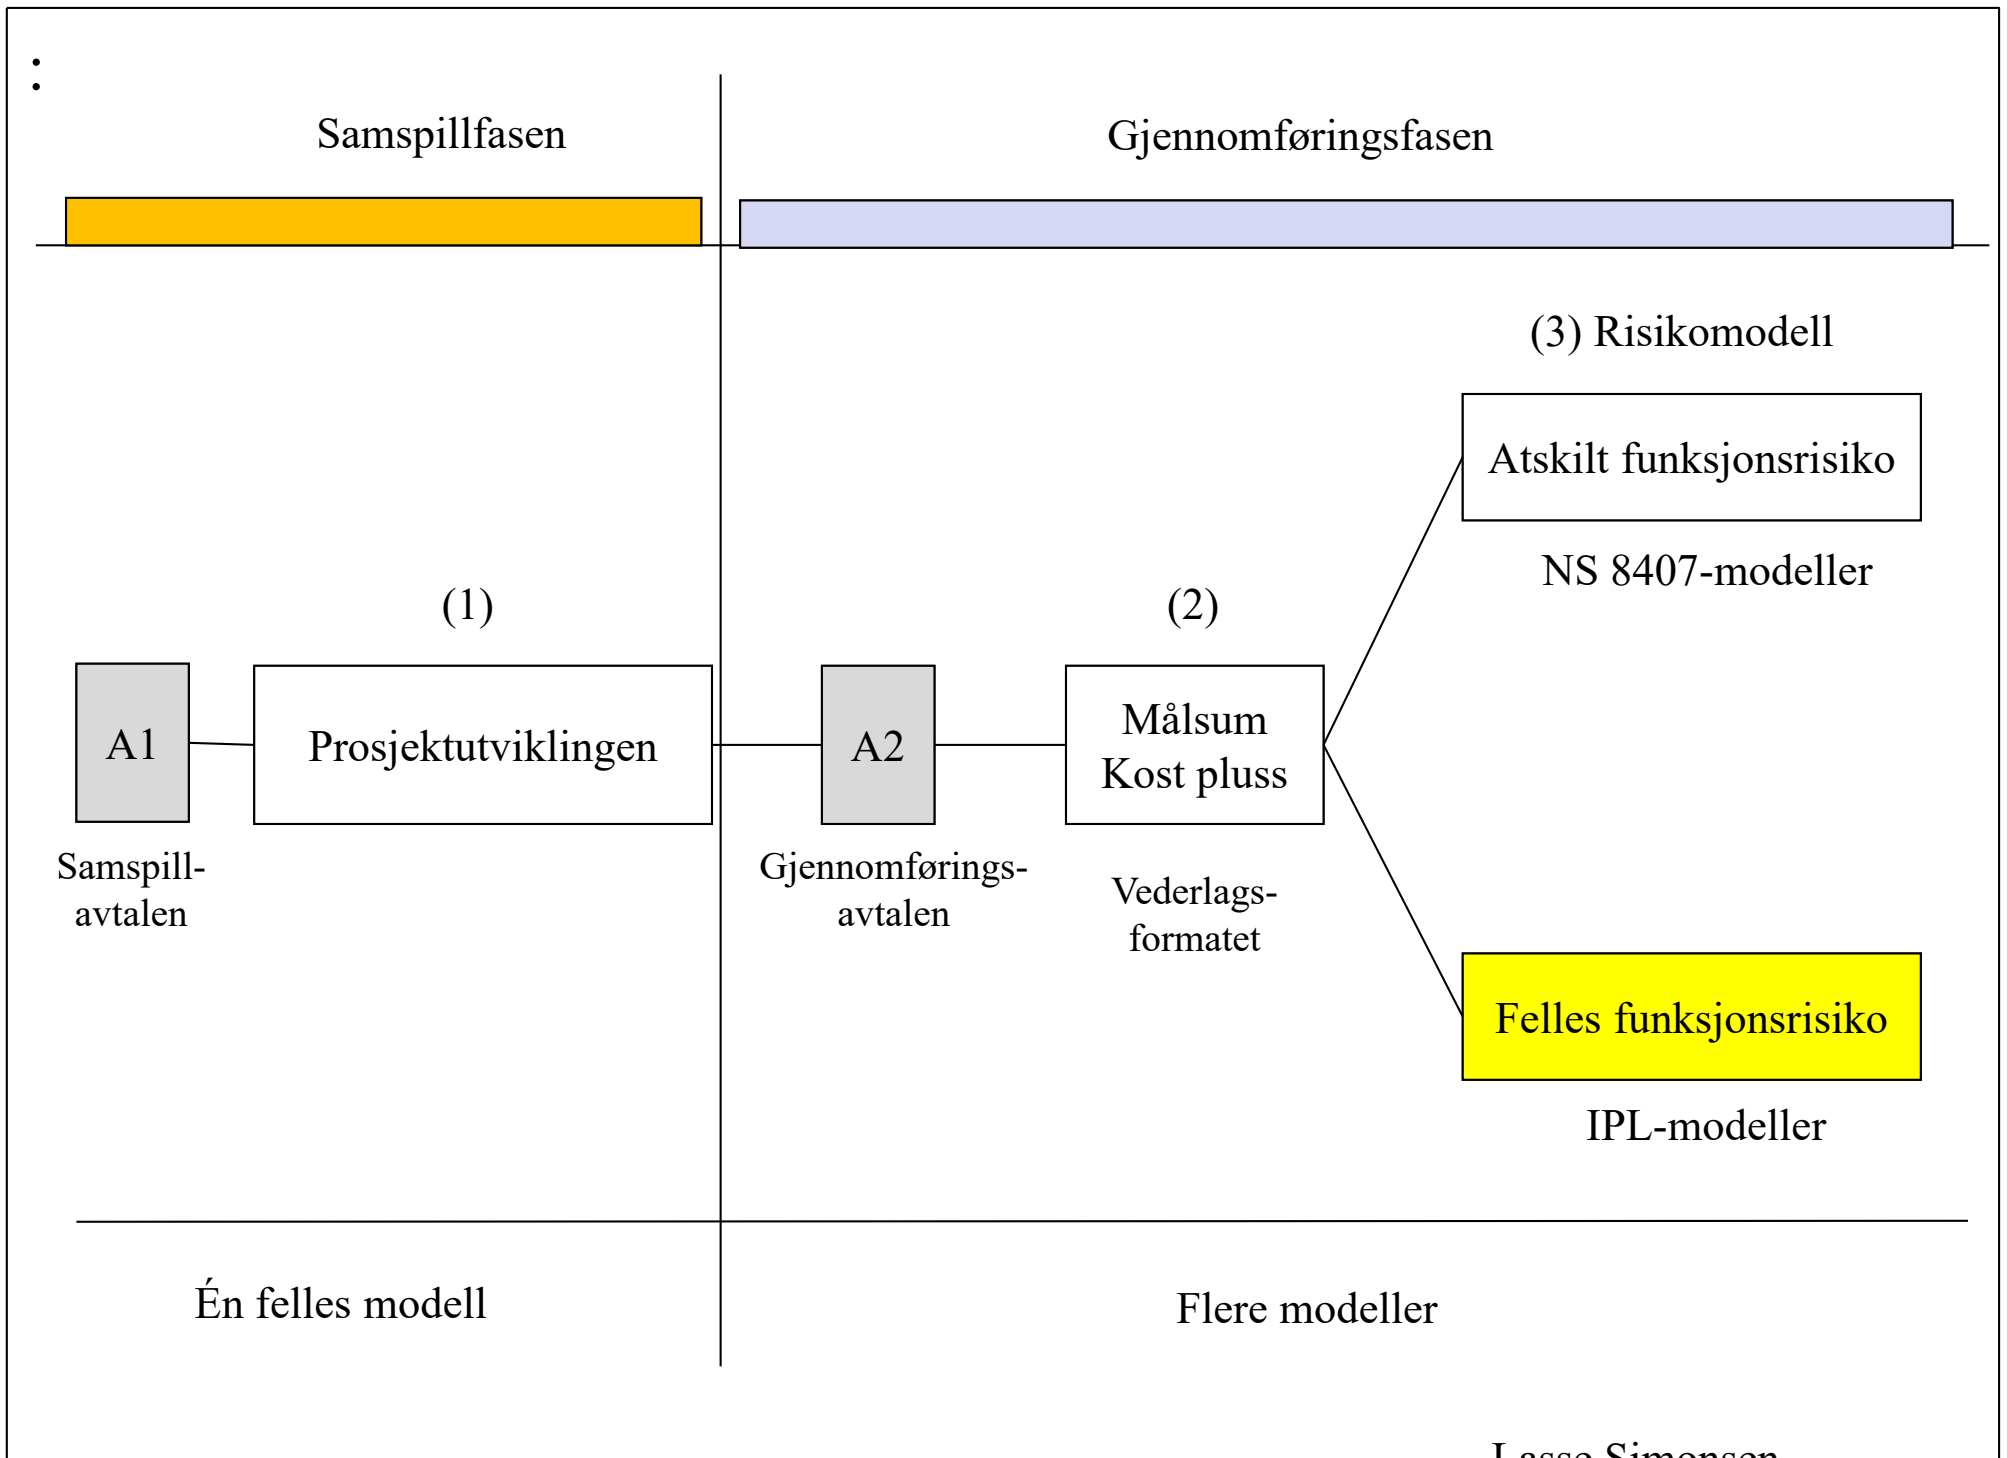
:

Samspillfasen

Gjennomføringsfasen

(3) Risikomodell

Atskilt funksjonsrisiko

NS 8407-modeller

(1)

(2)

A1

Prosjektutviklingen

A2

Målsum
Kost pluss

Samspill-avtalen

Gjennomførings-avtalen

Vederlags-formatet

Felles funksjonsrisiko

IPL-modeller

Én felles modell

Flere modeller

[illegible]